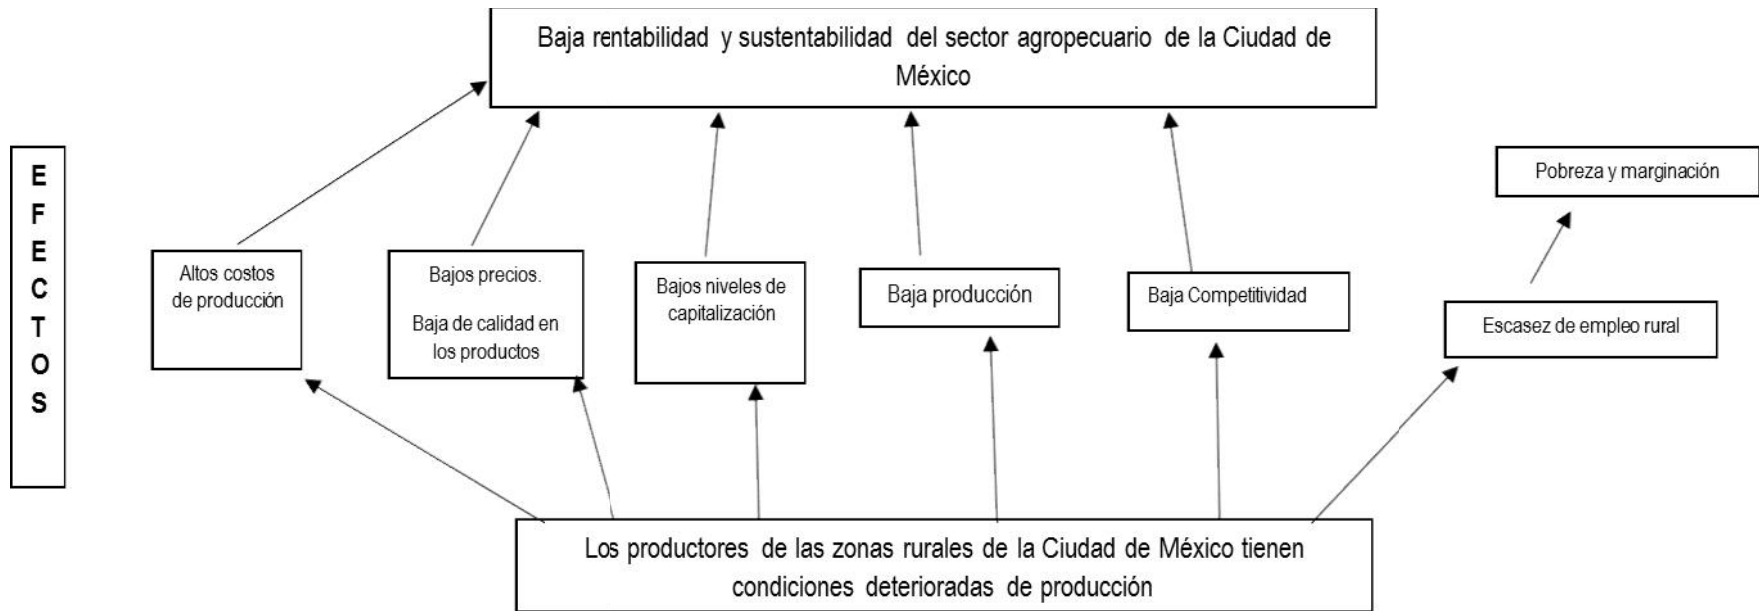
Baja rentabilidad y sustentabilidad del sector agropecuario de la Ciudad de México

E
F
E
C
T
O
S

Pobreza y marginación

Altos costos de producción

Bajos precios.

Baja de calidad en los productos

Bajos niveles de capitalización

Baja producción

Baja Competitividad

Escasez de empleo rural

Los productores de las zonas rurales de la Ciudad de México tienen condiciones deterioradas de producción